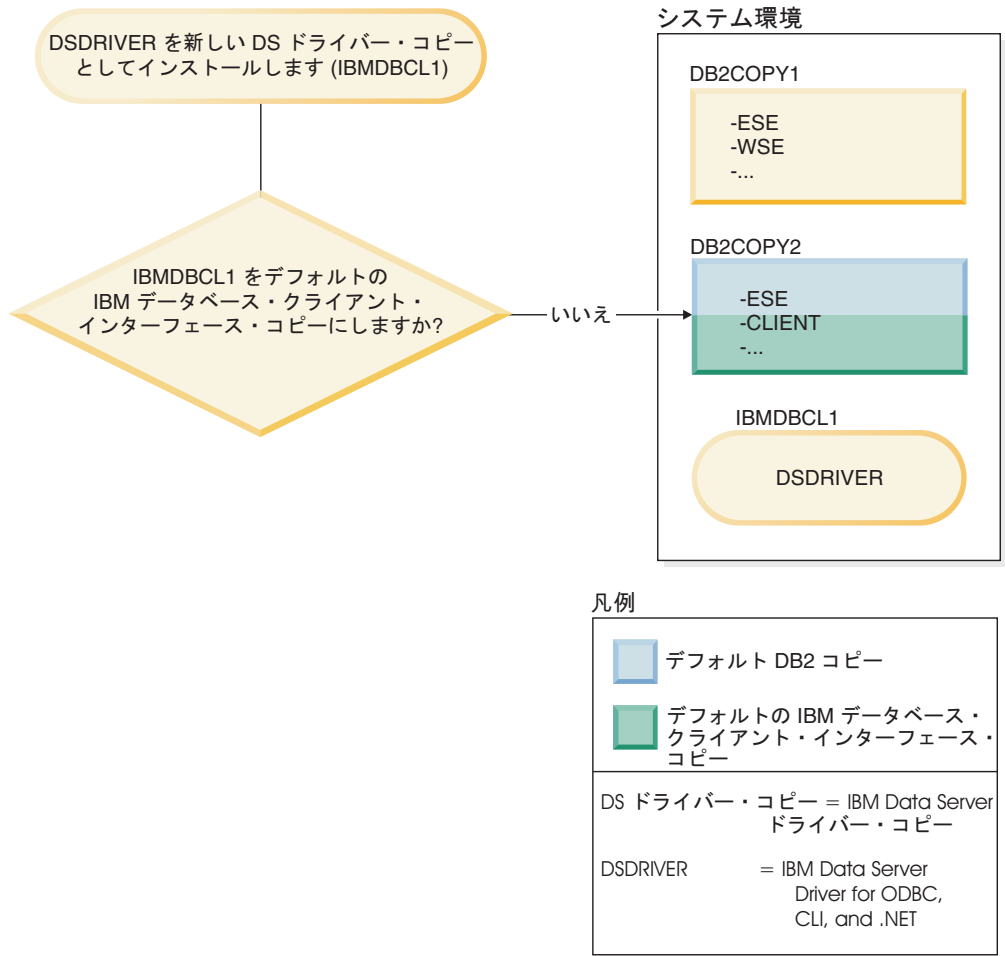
DSDRIVER を新しい DS ドライバー・コピーとしてインストールします (IBMDBCL1)

IBMDBCL1 をデフォルトの IBM データベース・クライアント・インターフェース・コピーにしますか?

いいえ

システム環境

DB2COPY1
-ESE
-WSE
-...

DB2COPY2
-ESE
-CLIENT
-...

IBMDBCL1
DSDRIVER

凡例

デフォルト DB2 コピー

デフォルトの IBM データベース・クライアント・インターフェース・コピー

DS ドライバー・コピー = IBM Data Server ドライバー・コピー

DSDRIVER = IBM Data Server Driver for ODBC, CLI, and .NET